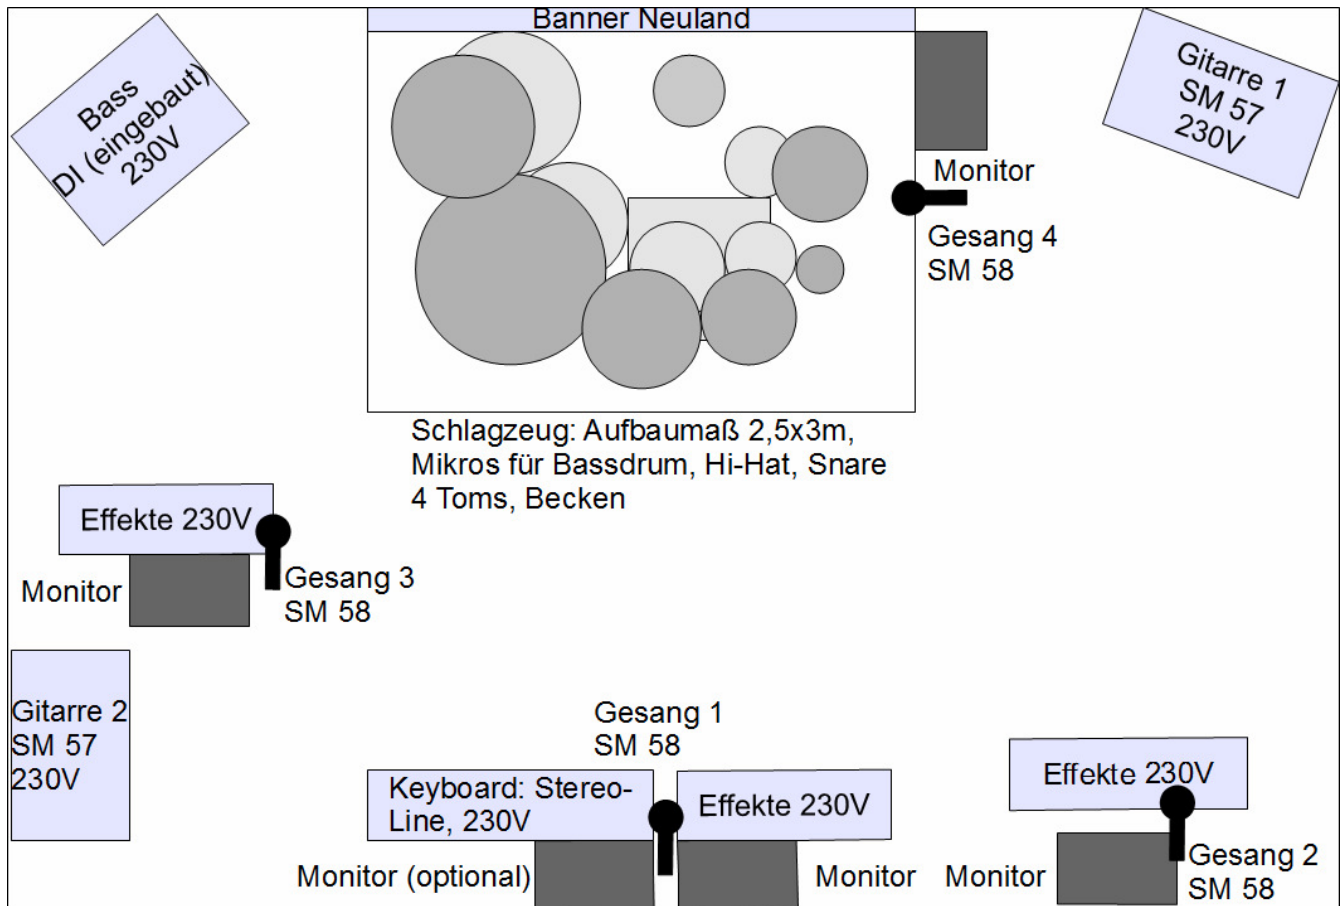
Banner Neuland

Bass
DI (eingebaut)
230V

Gitarre 1
SM 57
230V

Monitor

Gesang 4
SM 58

Schlagzeug: Aufbaumaß 2,5x3m,
Mikros für Bassdrum, Hi-Hat, Snare
4 Toms, Becken

Effekte 230V

Monitor

Gesang 3
SM 58

Gitarre 2
SM 57
230V

Gesang 1
SM 58

Keyboard: Stereo-Line, 230V

Effekte 230V

Effekte 230V

Monitor (optional)

Monitor

Monitor

Gesang 2
SM 58